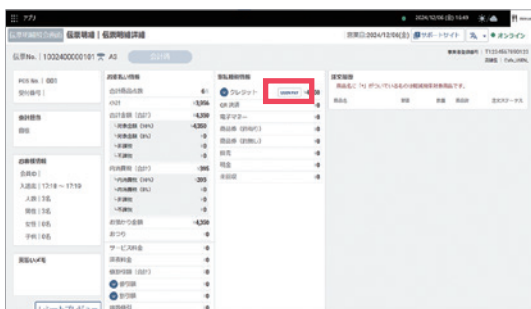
アプリ 2024/12/06(金) 16:49 

伝票明細（会計後） 伝票検索 ｜ 伝票明細詳細 営業日:2024/12/06(金) サポートサイト オンライン

伝票No.｜13024000001 A3

POS No.｜001
受付番号｜

会計担当
担当

お客様情報
会員ID｜
入退店｜17:18 ～ 17:19
人数｜5名
男性｜1名
女性｜4名
子供｜0名

お客様メモ

お会計情報
合計商品点数 6
小計 3,956
合計金額（合計） 4,350
外税金額（10%） 4,350
外税金額（8%） 0
非課税 0
内税額 396
内税額（10%） 395
内税額（8%） 0
お預かり金額 4,350
おつり 0
サービス料金 0
深夜料金 0
値割引額（合計） 0
割引額 0
割引額 0

支払総額情報
クレジット 4,350
QR決済 0
電子マネー 0
商品券（釣有り） 0
商品券（釣無し） 0
掛売 0
現金 0
未収額 0

注文履歴
商品名に「*」がついているものは軽減税率対象商品です。
商品名 単価 数量 商品計 注文ステータス